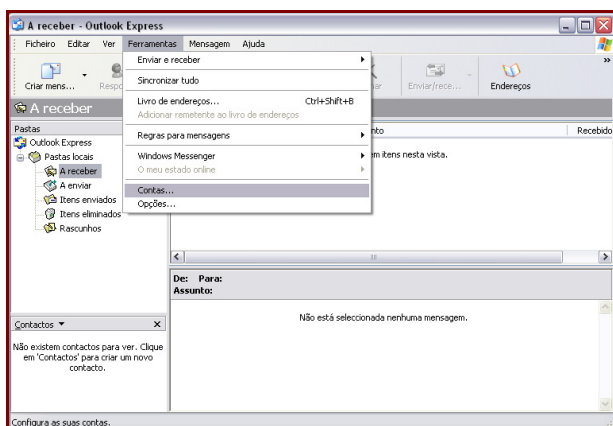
A receber - Outlook Express

Ficheiro Editar Ver Ferramentas Mensagem Ajuda

Criar mens... Respo

A receber

Pastas

Outlook Express

Pastas locais

A receber

A enviar

Itens enviados

Itens eliminados

Rascunhos

Enviar e receber

Sincronizar tudo

Livro de endereços... Ctrl+Shift+B

Adicionar remetente ao livro de endereços

Regras para mensagens

Windows Messenger

O meu estado online

Contas...

Opções...

ar Enviar/rece... Endereços

nto Recebido

m itens nesta vista.

De: Para:

Assunto:

Não está seleccionada nenhuma mensagem.

Contactos ▼ ×

Não existem contactos para ver. Clique em 'Contactos' para criar um novo contacto.

Configura as suas contas.